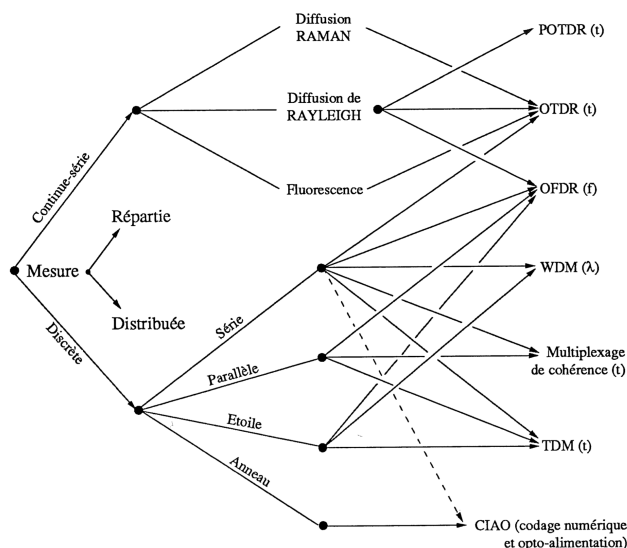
Diffusion RAMAN

Diffusion de RAYLEIGH

Fluorescence

POTDR (t)

OTDR (t)

OFDR (f)

WDM (λ)

Multiplexage de cohérence (t)

TDM (t)

CIAO (codage numérique et opto-alimentation)

Continue-série

Mesure

Répartie

Distribuée

Discrète

Série

Parallèle

Etoile

Anneau